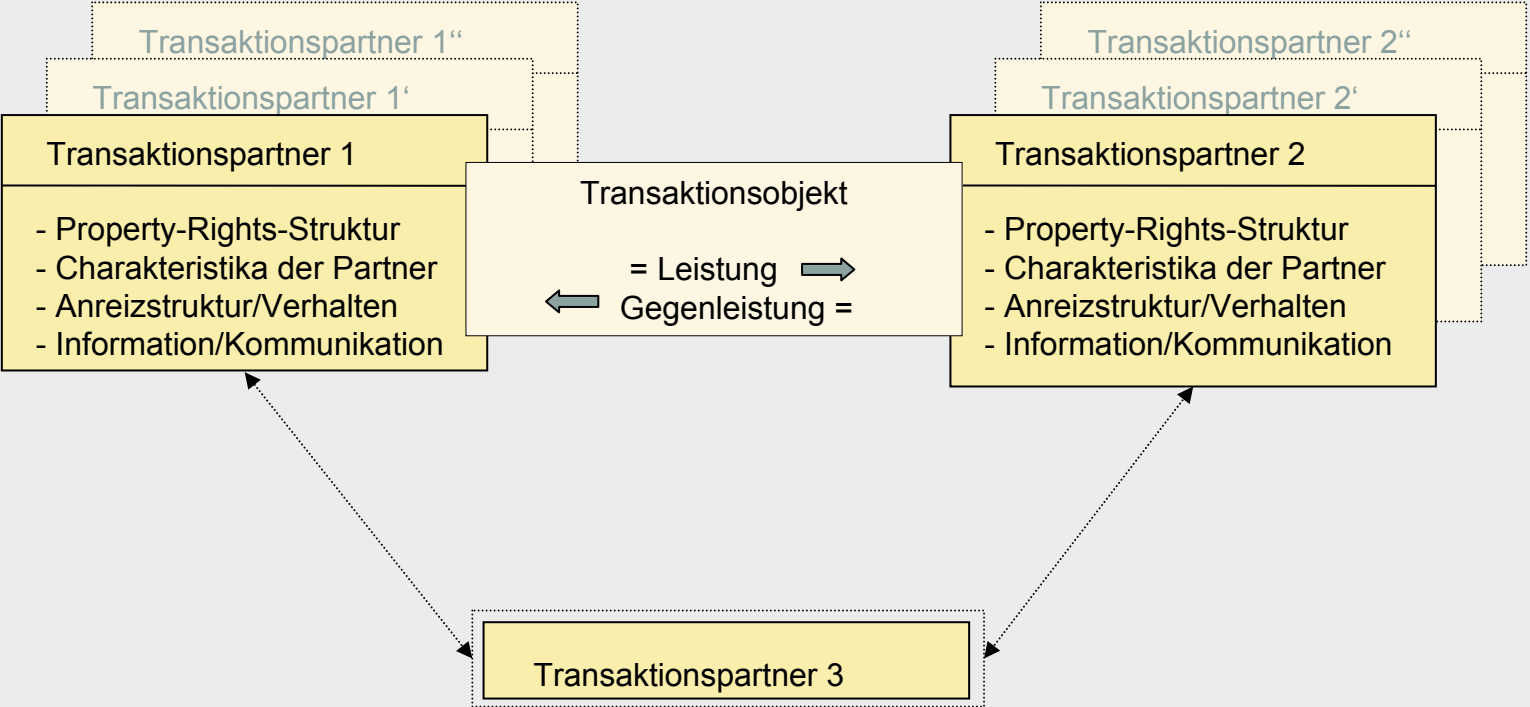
Transaktionspartner 1''

Transaktionspartner 1'

Transaktionspartner 1

- Property-Rights-Struktur
- Charakteristika der Partner
- Anreizstruktur/Verhalten
- Information/Kommunikation

Transaktionsobjekt

= Leistung
Gegenleistung =

Transaktionspartner 2''

Transaktionspartner 2'

Transaktionspartner 2

- Property-Rights-Struktur
- Charakteristika der Partner
- Anreizstruktur/Verhalten
- Information/Kommunikation

Transaktionspartner 3